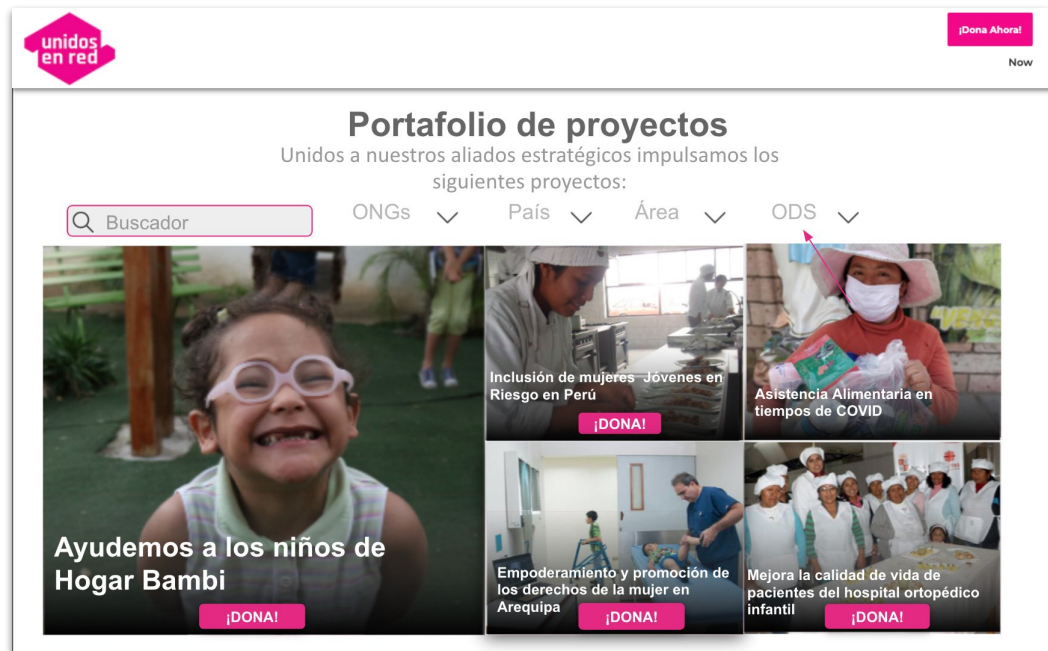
unidos en red

¡Dona Ahora!

Now

Portafolio de proyectos

Unidos a nuestros aliados estratégicos impulsamos los siguientes proyectos:

Buscador

ONGs

País

Área

ODS

Ayudemos a los niños de Hogar Bambi

¡DONA!

Inclusión de mujeres Jóvenes en Riesgo en Perú

¡DONA!

Asistencia Alimentaria en tiempos de COVID

Empoderamiento y promoción de los derechos de la mujer en Arequipa

¡DONA!

Mejora la calidad de vida de pacientes del hospital ortopédico infantil

¡DONA!